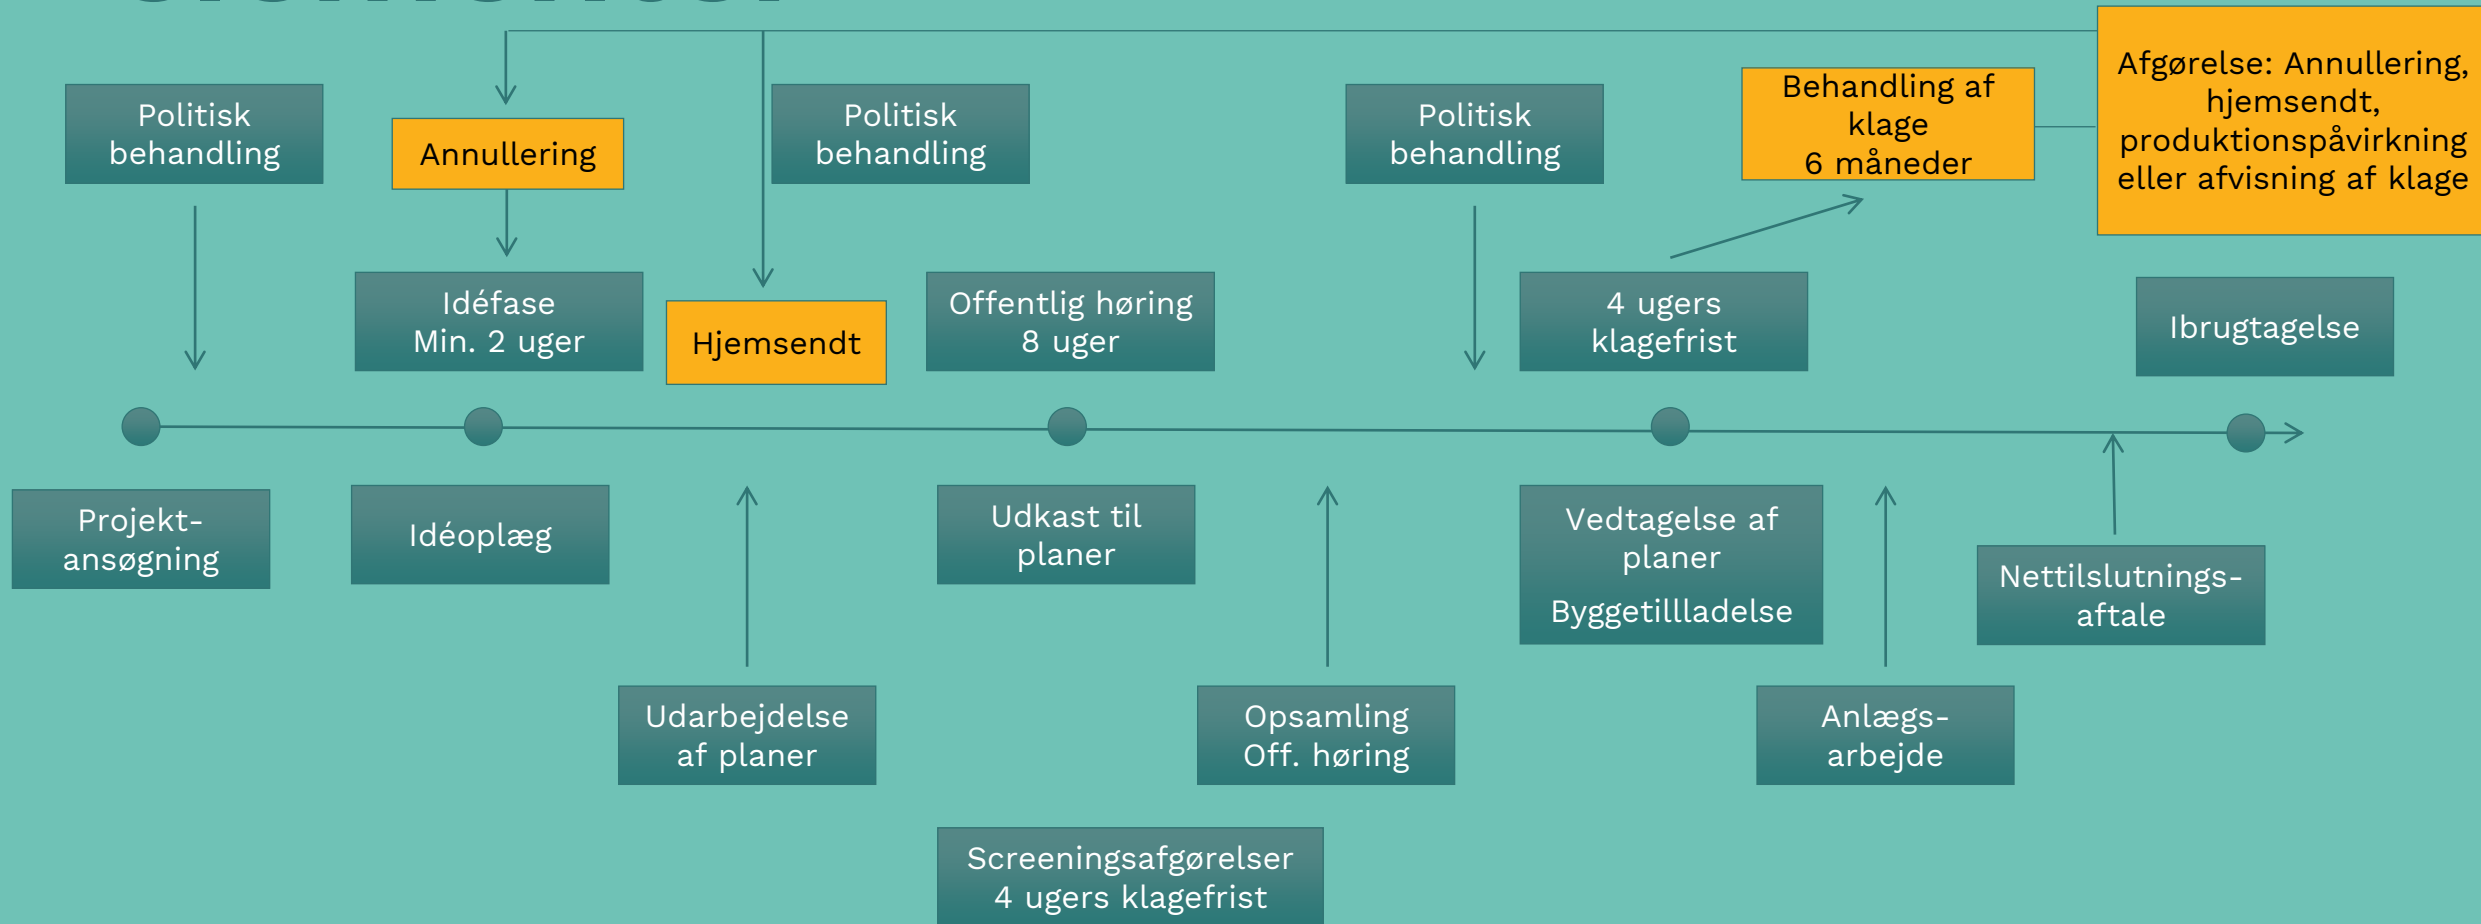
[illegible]

Afgørelse: Annullering, hjemsendt, produktionspåvirkning eller afvisning af klage

Politisk behandling

Annullering

Politisk behandling

Politisk behandling

Behandling af klage 6 måneder

Idéfase Min. 2 uger

Hjemsendt

Offentlig høring 8 uger

4 ugers klagefrist

Ibrugtagelse

Projekt-ansøgning

Idéoplæg

Udkast til planer

Vedtagelse af planer

Byggetillladelse

Nettilslutnings-aftale

Udarbejdelse af planer

Opsamling Off. høring

Anlægs-arbejde

Screeningsafgørelser 4 ugers klagefrist